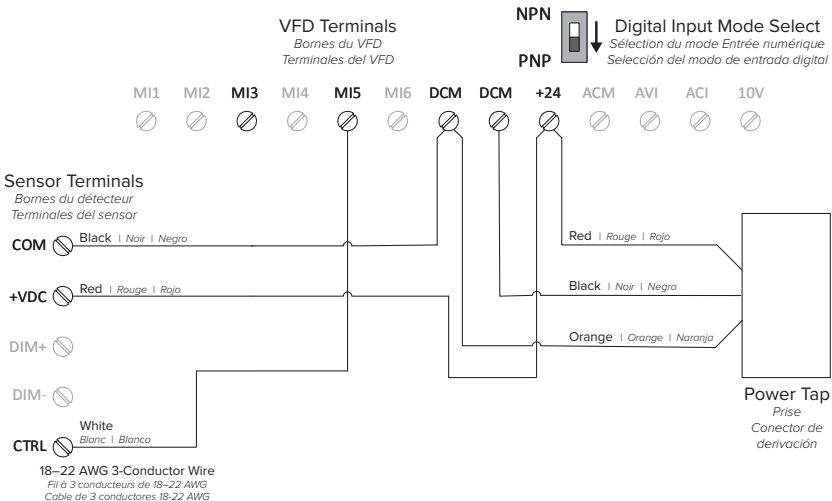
VFD Terminals
Bornes du VFD
Terminales del VFD

NPN
PNP

Digital Input Mode Select
Sélection du mode Entrée numérique
Selección del modo de entrada digital

MI1 MI2 MI3 MI4 MI5 MI6 DCM DCM +24 ACM AVI ACI 10V

Sensor Terminals
Bornes du détecteur
Terminales del sensor

COM
Black | Noir | Negro

+VDC
Red | Rouge | Rojo

DIM+

DIM-

CTRL
White
Blanc | Blanco

18–22 AWG 3-Conductor Wire
Fil à 3 conducteurs de 18–22 AWG
Cable de 3 conductores 18-22 AWG

Red | Rouge | Rojo

Black | Noir | Negro

Orange | Orange | Naranja

Power Tap
Prise
Conector de derivación